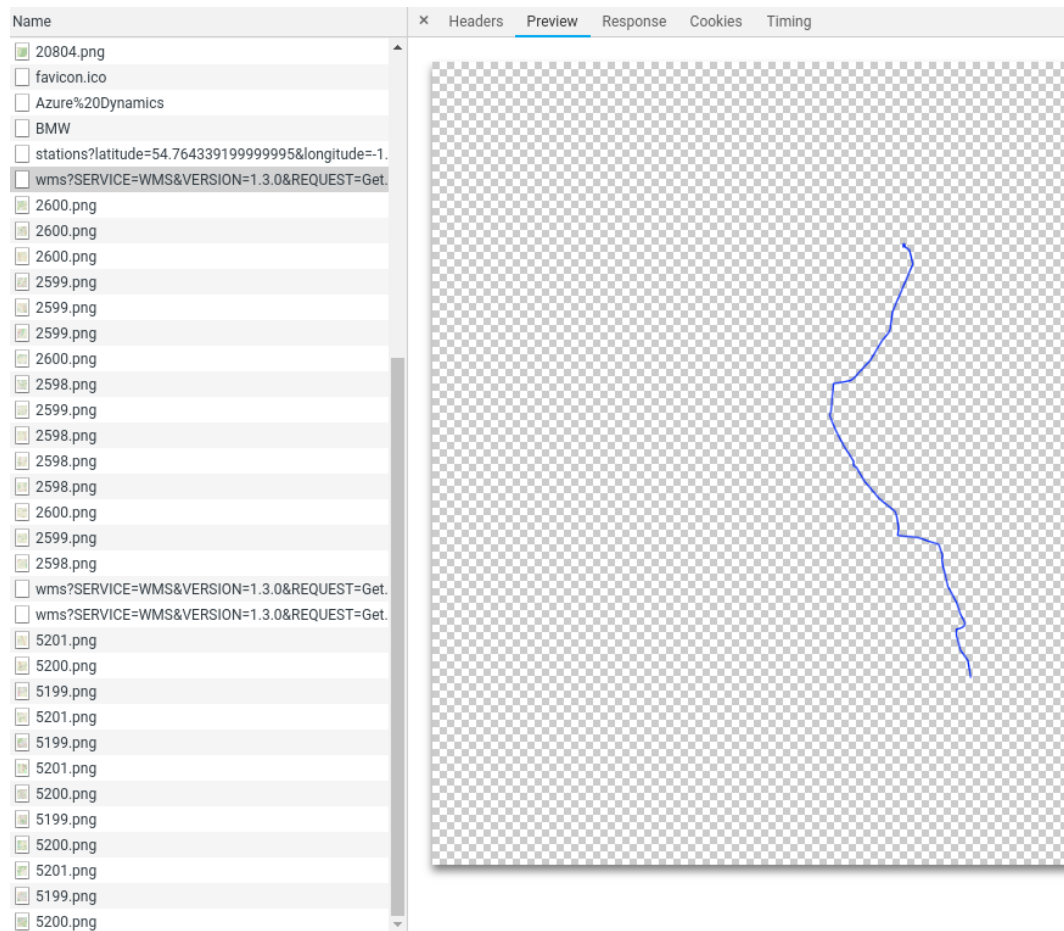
Name

20804.png
favicon.ico
Azure%20Dynamics
BMW
stations?latitude=54.764339199999995&longitude=-1.
wms?SERVICE=WMS&VERSION=1.3.0&REQUEST=Get.
2600.png
2600.png
2600.png
2599.png
2599.png
2599.png
2600.png
2598.png
2599.png
2598.png
2598.png
2598.png
2600.png
2599.png
2598.png
wms?SERVICE=WMS&VERSION=1.3.0&REQUEST=Get.
wms?SERVICE=WMS&VERSION=1.3.0&REQUEST=Get.
5201.png
5200.png
5199.png
5201.png
5199.png
5201.png
5200.png
5199.png
5200.png
5201.png
5199.png
5200.png

× Headers Preview Response Cookies Timing